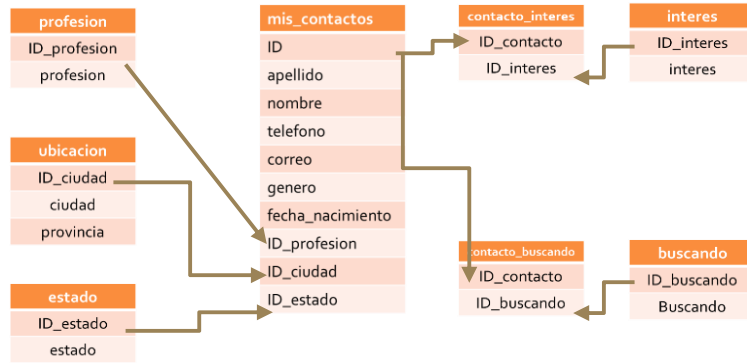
profesion
ID_profesion
profesion

ubicacion
ID_ciudad
ciudad
provincia

estado
ID_estado
estado

mis_contactos
ID
apellido
nombre
telefono
correo
genero
fecha_nacimiento
ID_profesion
ID_ciudad
ID_estado

contacto_interes
ID_contacto
ID_interes

interes
ID_interes
interes

contacto_buscando
ID_contacto
ID_buscando

buscando
ID_buscando
Buscando